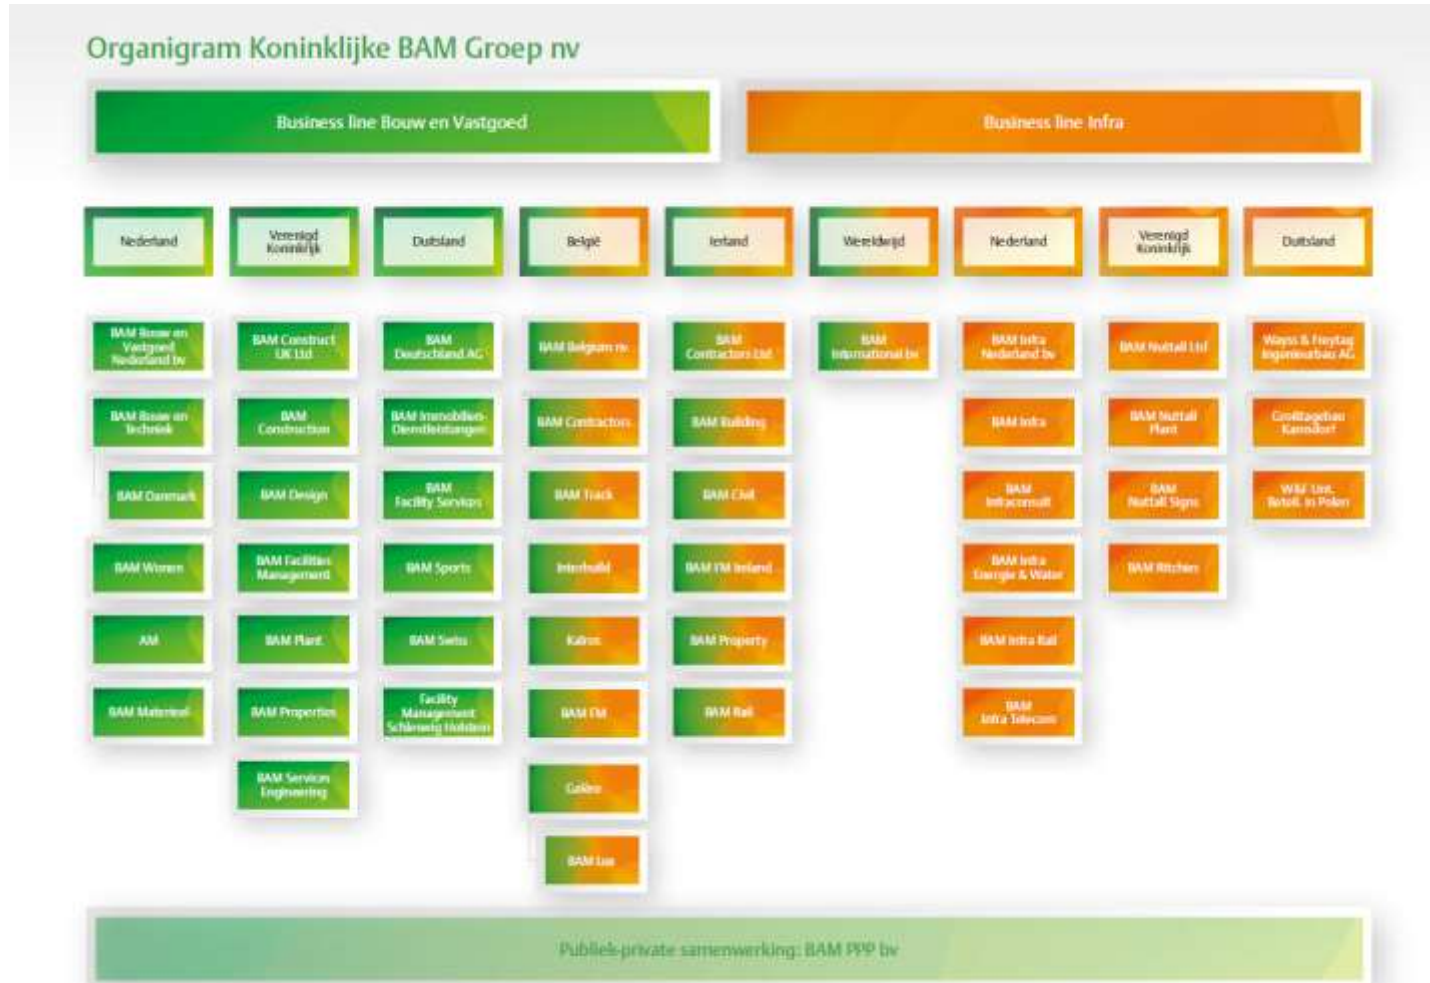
Organigram Koninklijke BAM Groep nv

Business line Bouw en Vastgoed

Business line Infra

Nederland

BAM Bouw en Vastgoed Nederland bv

BAM Bouw en Techniek

BAM Danmark

BAM Wonen

AM

BAM Materieel

Verenigd Koninkrijk

BAM Construct UK Ltd

BAM Construction

BAM Design

BAM Facilities Management

BAM Plant

BAM Properties

BAM Services Engineering

Duitsland

BAM Deutschland AG

BAM Immobilien-Dienstleistungen

BAM Facility Services

BAM Sports

BAM Swiss

Facility Management Schleswig Holstein

België

BAM Belgium nv

BAM Contractors

BAM Track

Interbuild

Kairos

BAM FM

Galére

BAM Lux

Ierland

BAM Contractors Ltd

BAM Building

BAM Civil

BAM FM Ireland

BAM Property

BAM Rail

Wereldwijd

BAM International bv

Nederland

BAM Infra Nederland bv

BAM Infra

BAM Infraconsult

BAM Infra Energie & Water

BAM Infra Rail

BAM Infra Telecom

Verenigd Koninkrijk

BAM Nuttall Ltd

BAM Nuttall Plant

BAM Nuttall Signs

BAM Ritchies

Duitsland

Wayss & Freytag Ingenieurbau AG

Grossfugenbau Karnsdorf

W&F Unt. Beteil. in Polen

Publiek-private samenwerking: BAM PPP bv